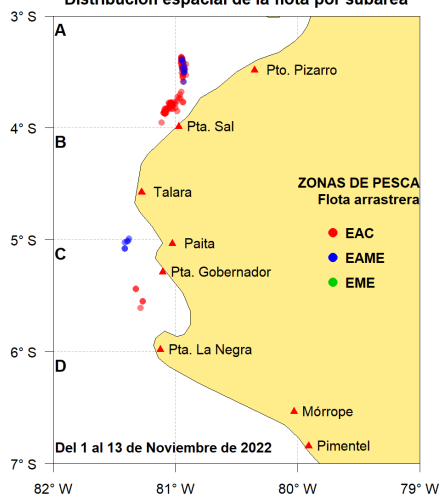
Distribución espacial de la flota por subárea

3° S
4° S
5° S
6° S
7° S

A
B
C
D

Pto. Pizarro
Pta. Sal
Talara
Paita
Pta. Gobernador
Pta. La Negra
Mórrope
Pimentel

ZONAS DE PESCA
Flota arrastrera
EAC
EAME
EME

Del 1 al 13 de Noviembre de 2022

82° W
81° W
80° W
79° W